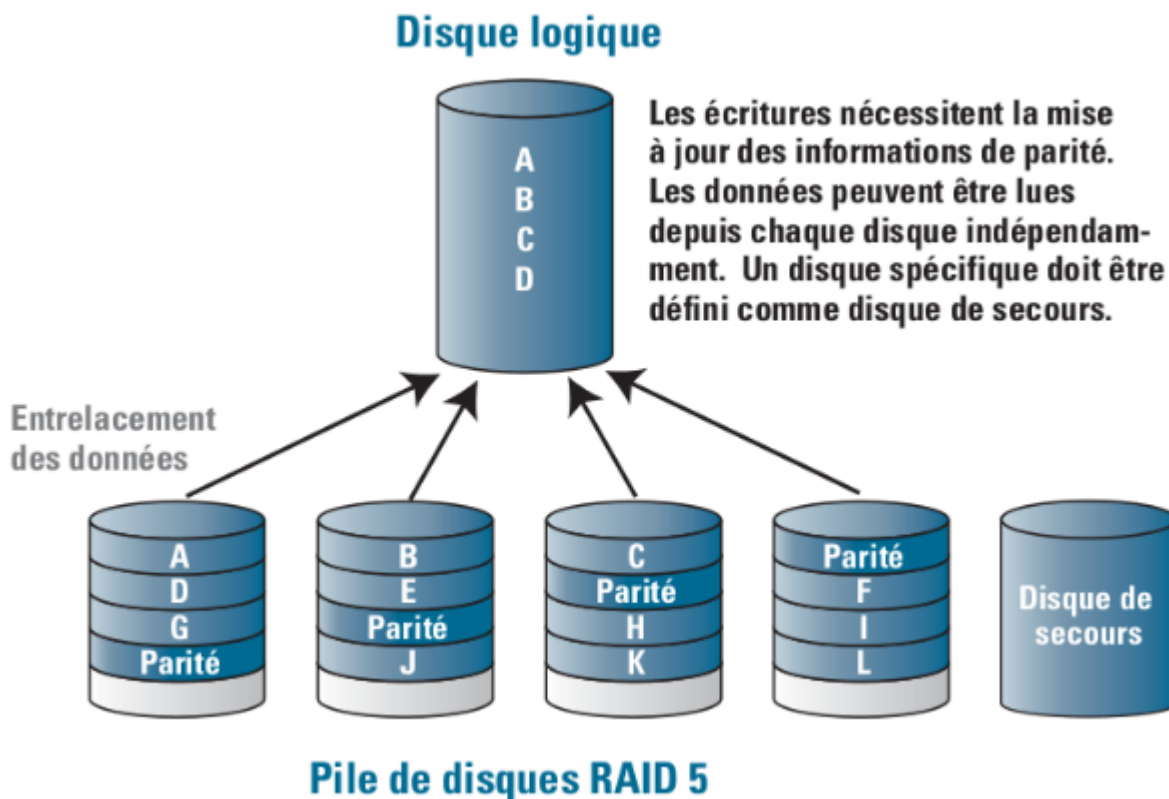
Disque logique

A
B
C
D

Les écritures nécessitent la mise à jour des informations de parité. Les données peuvent être lues depuis chaque disque indépendamment. Un disque spécifique doit être défini comme disque de secours.

Entrelacement des données

A
D
G
Parité

B
E
Parité
J

C
Parité
H
K

Parité
F
I
L

Disque de secours

Pile de disques RAID 5